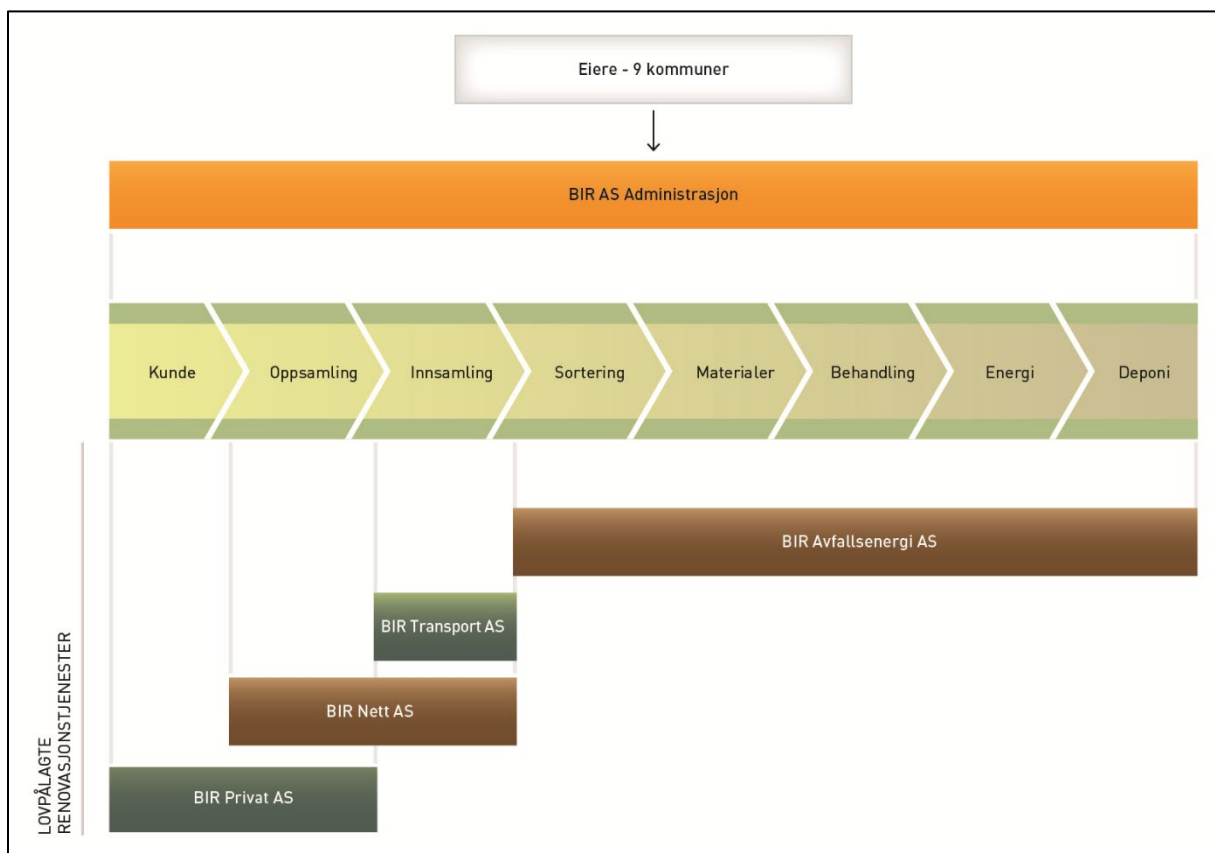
Eiere - 9 kommuner

BIR AS Administrasjon

Kunde

Oppsamling

Innsamling

Sortering

Materialer

Behandling

Energi

Deponi

BIR Avfallsenergi AS

BIR Transport AS

BIR Nett AS

BIR Privat AS

LOVPÅLAGTE RENOVASJONSTJENESTER